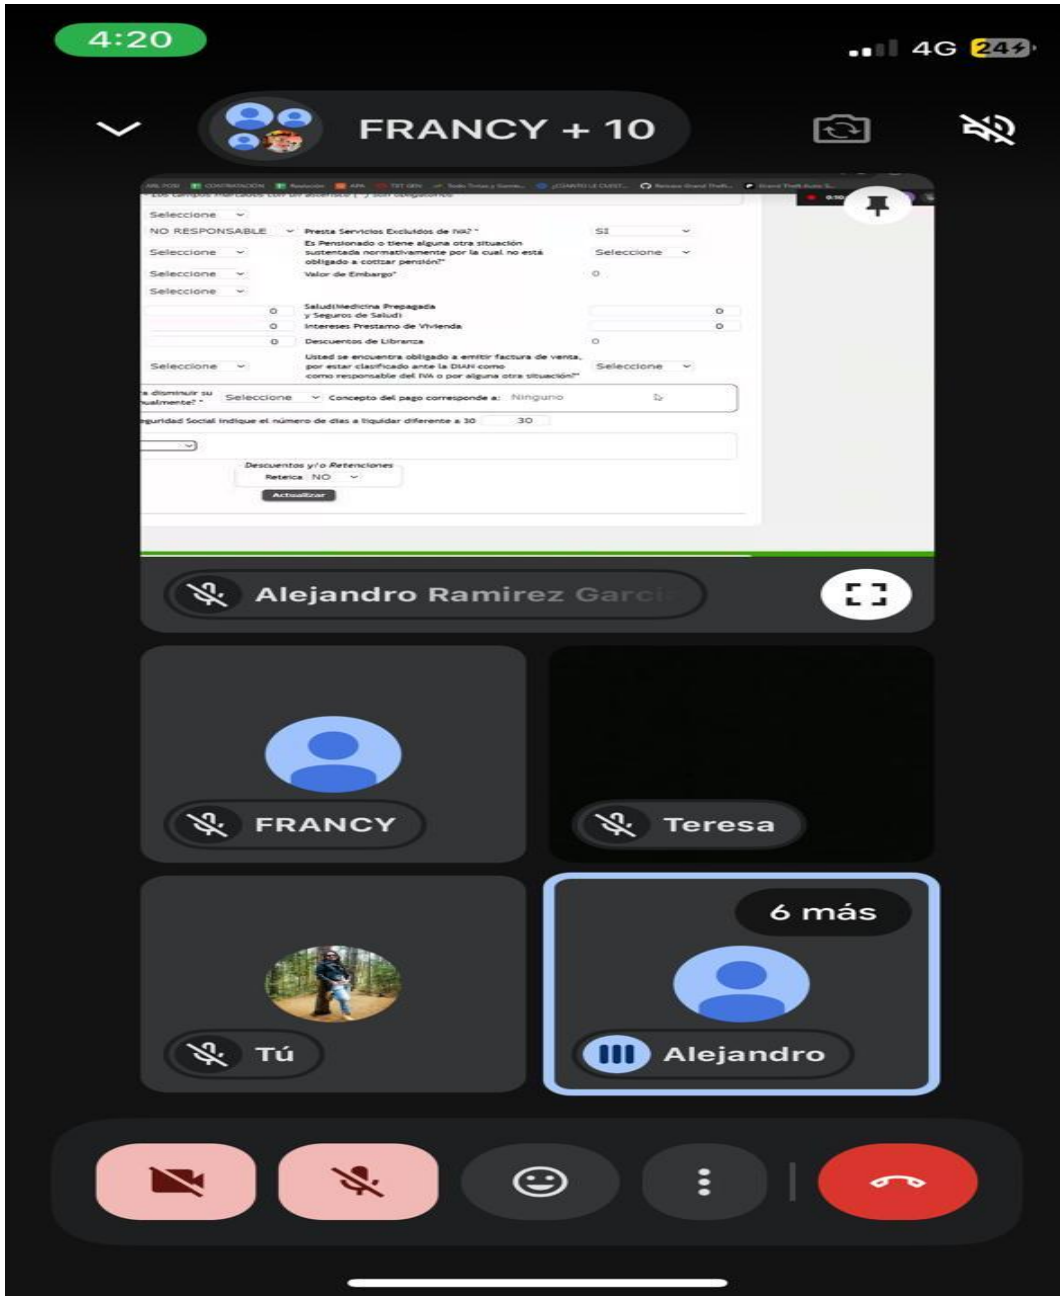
4:20

4G 24

FRANCY + 10

Seleccione
NO RESPONSABLE
Presta Servicios Excluidos de IVA? *
SI
Seleccione
Es Pensionado o tiene alguna otra situación sustentada normativamente por la cual no está obligado a cotizar pensión?*
Seleccione
Seleccione
Valor de Embargo*
0
Seleccione
0
Salud(Medicina Prepagada y Seguros de Salud)
0
0
Intereses Prestamo de Vivienda
0
0
Descuentos de Libranza
0
Seleccione
Usted se encuentra obligado a emitir factura de venta, por estar clasificado ante la DIAN como como responsable del IVA o por alguna otra situación?*
Seleccione
a disminuir su ualmente? *
Seleccione
Concepto del pago corresponde a:
Ninguno
eguridad Social indique el número de días a liquidar diferente a 30
30
Descuentos y/o Retenciones
Reteica NO
Actualizar

Alejandro Ramirez Garci

FRANCY

Teresa

6 más

Tú

Alejandro